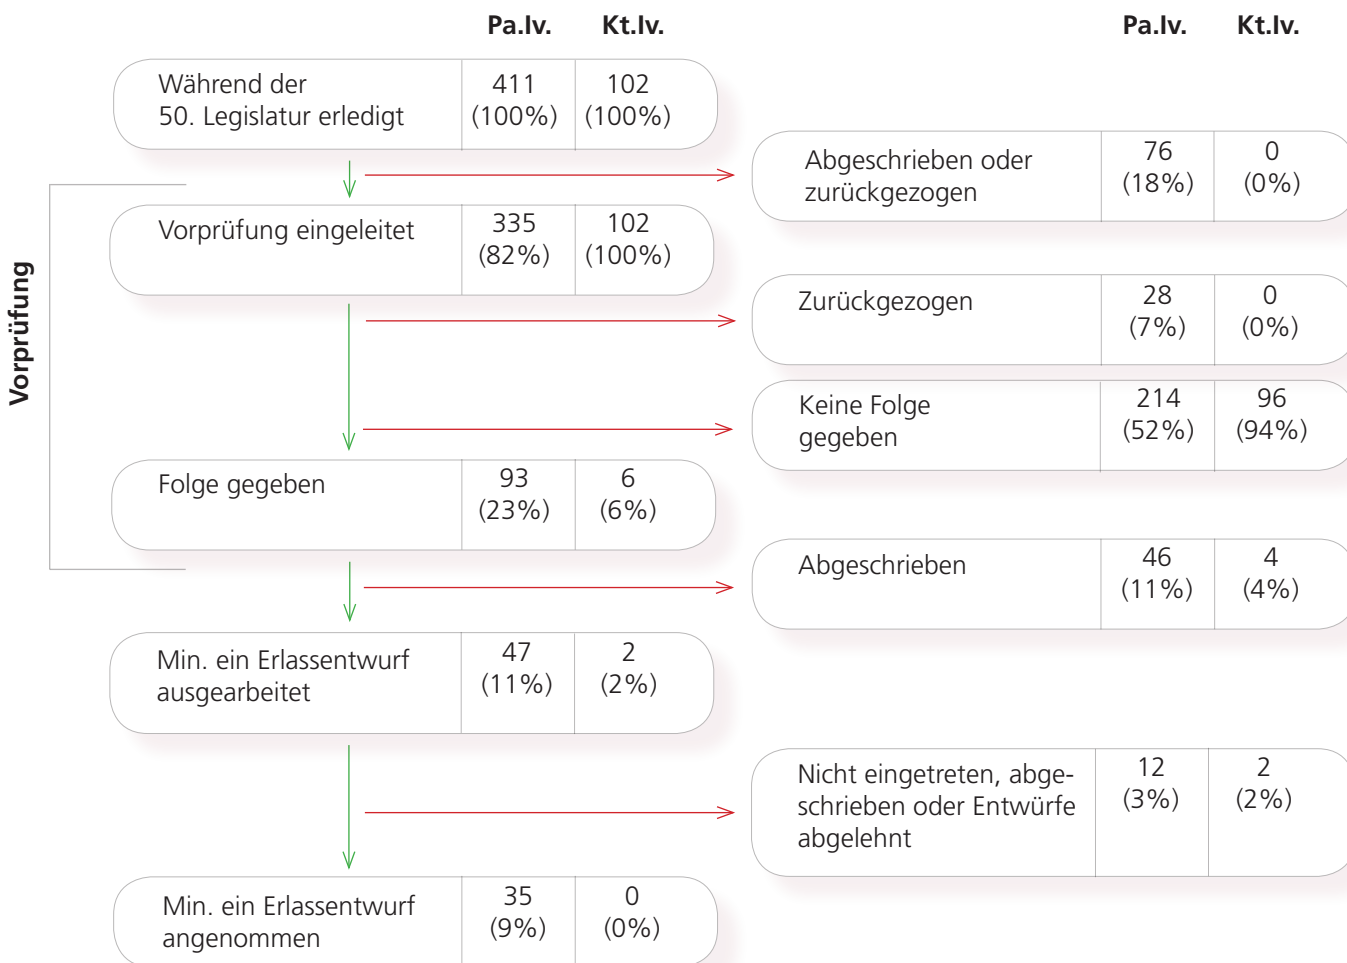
Vorprüfung

| | Pa.Iv. | Kt.Iv. |
|---|---|---|
| Während der 50. Legislatur erledigt | 411 (100%) | 102 (100%) |
| Vorprüfung eingeleitet | 335 (82%) | 102 (100%) |
| Folge gegeben | 93 (23%) | 6 (6%) |
| Min. ein Erlassentwurf ausgearbeitet | 47 (11%) | 2 (2%) |
| Min. ein Erlassentwurf angenommen | 35 (9%) | 0 (0%) |

| | Pa.Iv. | Kt.Iv. |
|---|---|---|
| Abgeschrieben oder zurückgezogen | 76 (18%) | 0 (0%) |
| Zurückgezogen | 28 (7%) | 0 (0%) |
| Keine Folge gegeben | 214 (52%) | 96 (94%) |
| Abgeschrieben | 46 (11%) | 4 (4%) |
| Nicht eingetreten, abgeschrieben oder Entwürfe abgelehnt | 12 (3%) | 2 (2%) |